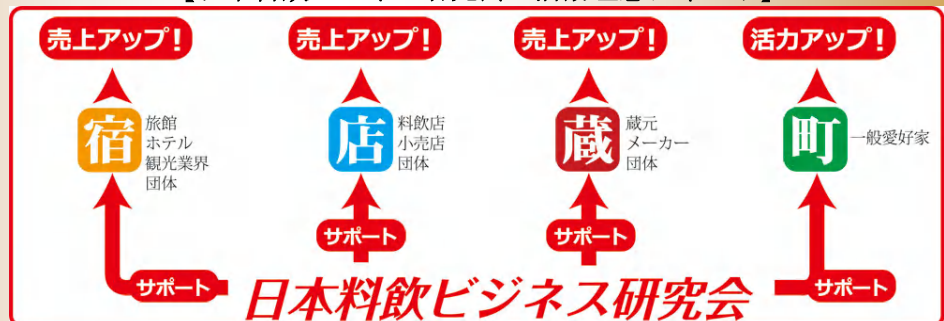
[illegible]

売上アップ！

宿
旅館
ホテル
観光業界
団体

売上アップ！

店
料飲店
小売店
団体

売上アップ！

蔵
蔵元
メーカー
団体

活力アップ！

町
一般愛好家

サポート

サポート

サポート

サポート

日本料飲ビジネス研究会